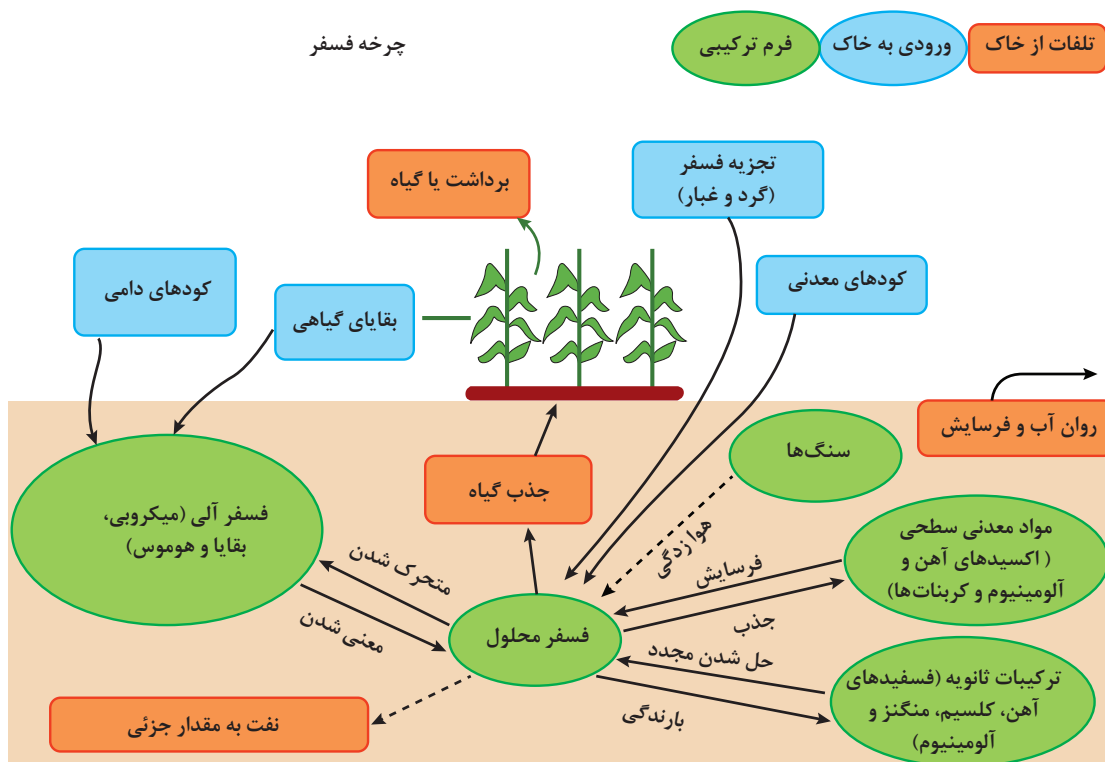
چرخه فسفر

تلفات از خاک
ورودی به خاک
فرم ترکیبی

برداشت یا گیاه

تجزیه فسفر (گرد و غبار)

کودهای دامی

بقایای گیاهی

کودهای معدنی

روان آب و فرسایش

سنگ‌ها

جذب گیاه

فسفر آلی (میکروبی، بقایا و هوموس)

هوازدگی

متحرک شدن

مواد معدنی سطحی ( اکسیدهای آهن و آلومینیوم و کربنات‌ها)

فرسایش

جذب

معدنی شدن

فسفر محلول

حل شدن مجدد

ترکیبات ثانویه (فسفیدهای آهن، کلسیم، منگنز و آلومینیوم)

بارندگی

نفت به مقدار جزئی